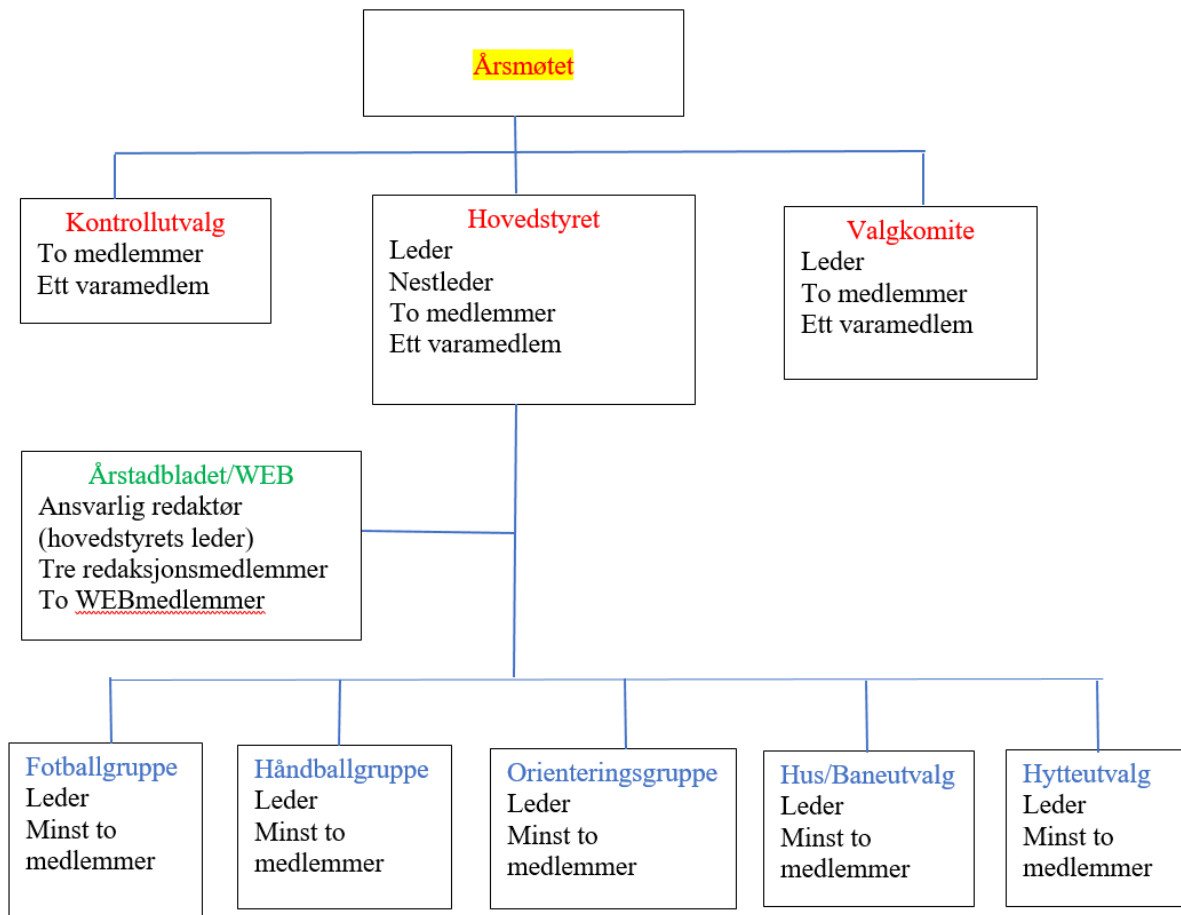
Årsmøtet

Kontrollutvalg
To medlemmer
Ett varamedlem

Hovedstyret
Leder
Nestleder
To medlemmer
Ett varamedlem

Valgkomite
Leder
To medlemmer
Ett varamedlem

Årstadbladet/WEB
Ansvarlig redaktør
(hovedstyrets leder)
Tre redaksjonsmedlemmer
To WEBmedlemmer

Fotballgruppe
Leder
Minst to
medlemmer

Håndballgruppe
Leder
Minst to
medlemmer

Orienteringsgruppe
Leder
Minst to
medlemmer

Hus/Baneutvalg
Leder
Minst to
medlemmer

Hytteutvalg
Leder
Minst to
medlemmer